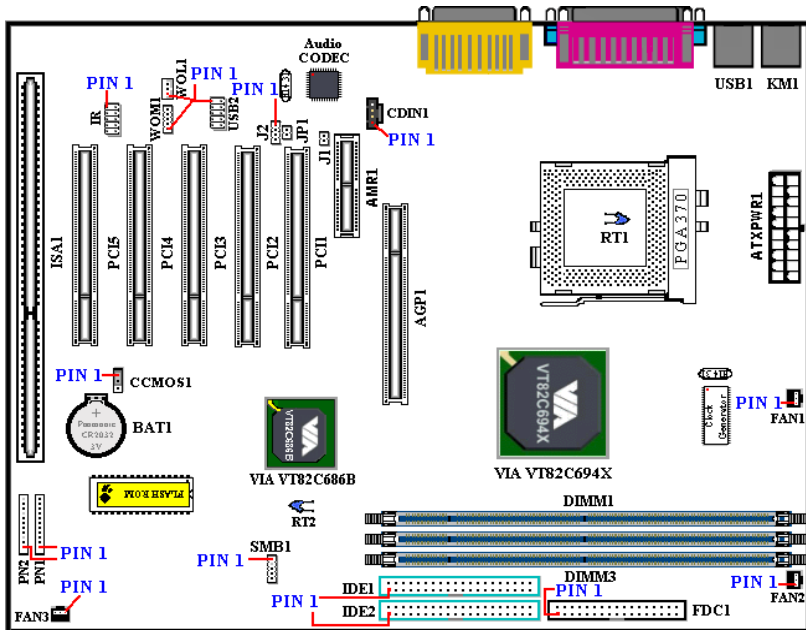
USB1 KM1
Audio CODEC
PIN 1
PIN 1
WOL1
IR
WOM1
USB2
PIN 1
J2
JP1
CDIN1
PIN 1
J1
AMR1
PGA370
RT1
ATXPWR1
ISA1
PCI5
PCI4
PCI3
PCI2
PCI1
AGP1
PIN 1
CCMOS1
BAT1
Panasonic CR2032 3V
VT82C686B
VIA VT82C686B
VT82C694X
VIA VT82C694X
Clock Generator
PIN 1
FAN1
FLASH ROM
RT2
DIMM1
PN2
PN1
PIN 1
PIN 1
SMB1
DIMM3
PIN 1
FAN3
PIN 1
IDE1
IDE2
PIN 1
FDC1
PIN 1
FAN2